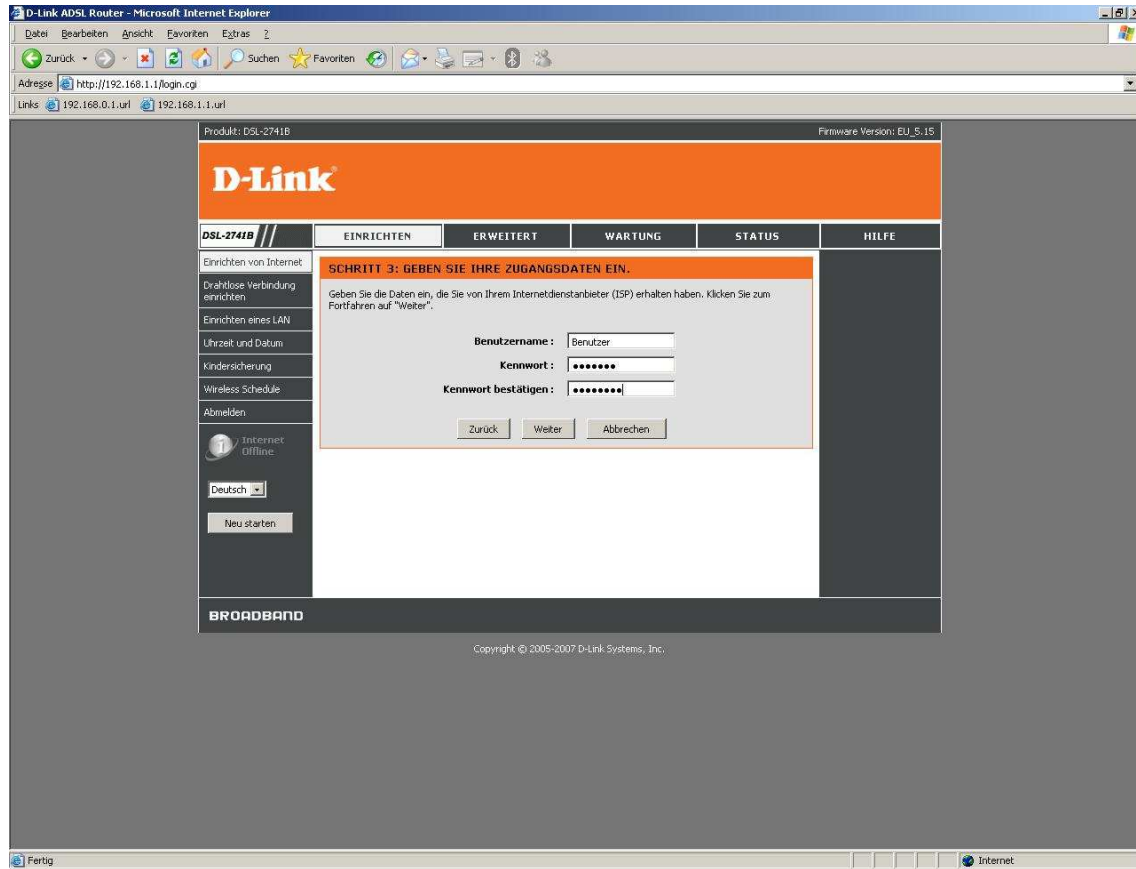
D-Link ADSL Router - Microsoft Internet Explorer

Datei Bearbeiten Ansicht Favoriten Extras ?

Zurück Suchen Favoriten

Adresse http://192.168.1.1/login.cgi

Links 192.168.0.1.url 192.168.1.1.url

Produkt: DSL-2741B

Firmware Version: EU_5.15

D-Link

DSL-2741B

EINRICHTEN | ERWEITERT | WARTUNG | STATUS | HILFE

Einrichten von Internet

Drahtlose Verbindung einrichten

Einrichten eines LAN

Uhrzeit und Datum

Kindersicherung

Wireless Schedule

Abmelden

Internet Offline

Deutsch

Neu starten

SCHRITT 3: GEBEN SIE IHRE ZUGANGSDATEN EIN.

Geben Sie die Daten ein, die Sie von Ihrem Internetdienstanbieter (ISP) erhalten haben. Klicken Sie zum Fortfahren auf "Weiter".

Benutzername : Benutzer

Kennwort : •••••••

Kennwort bestätigen : ••••••••

Zurück Weiter Abbrechen

BROADBAND

Copyright © 2005-2007 D-Link Systems, Inc.

Fertig

Internet